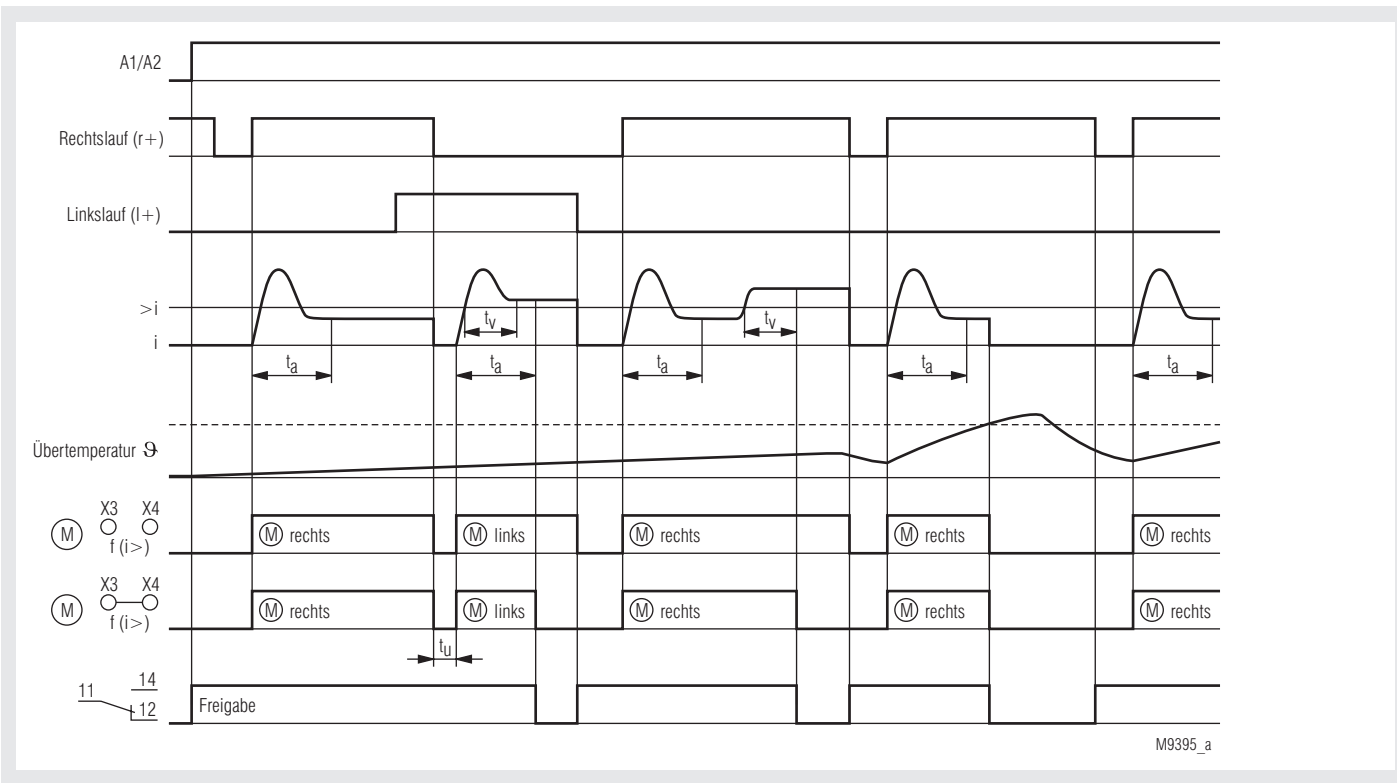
A1/A2

Rechtslauf (r+)

Linkslauf (l+)

>i

i

$t_v$ $t_v$

$t_a$ $t_a$ $t_a$ $t_a$ $t_a$

Übertemperatur $\vartheta$

M X3 X4 f (i>)

M rechts M links M rechts M rechts M rechts

M X3 X4 f (i>)

M rechts M links M rechts M rechts M rechts

$t_u$

11 14 12

Freigabe

M9395_a